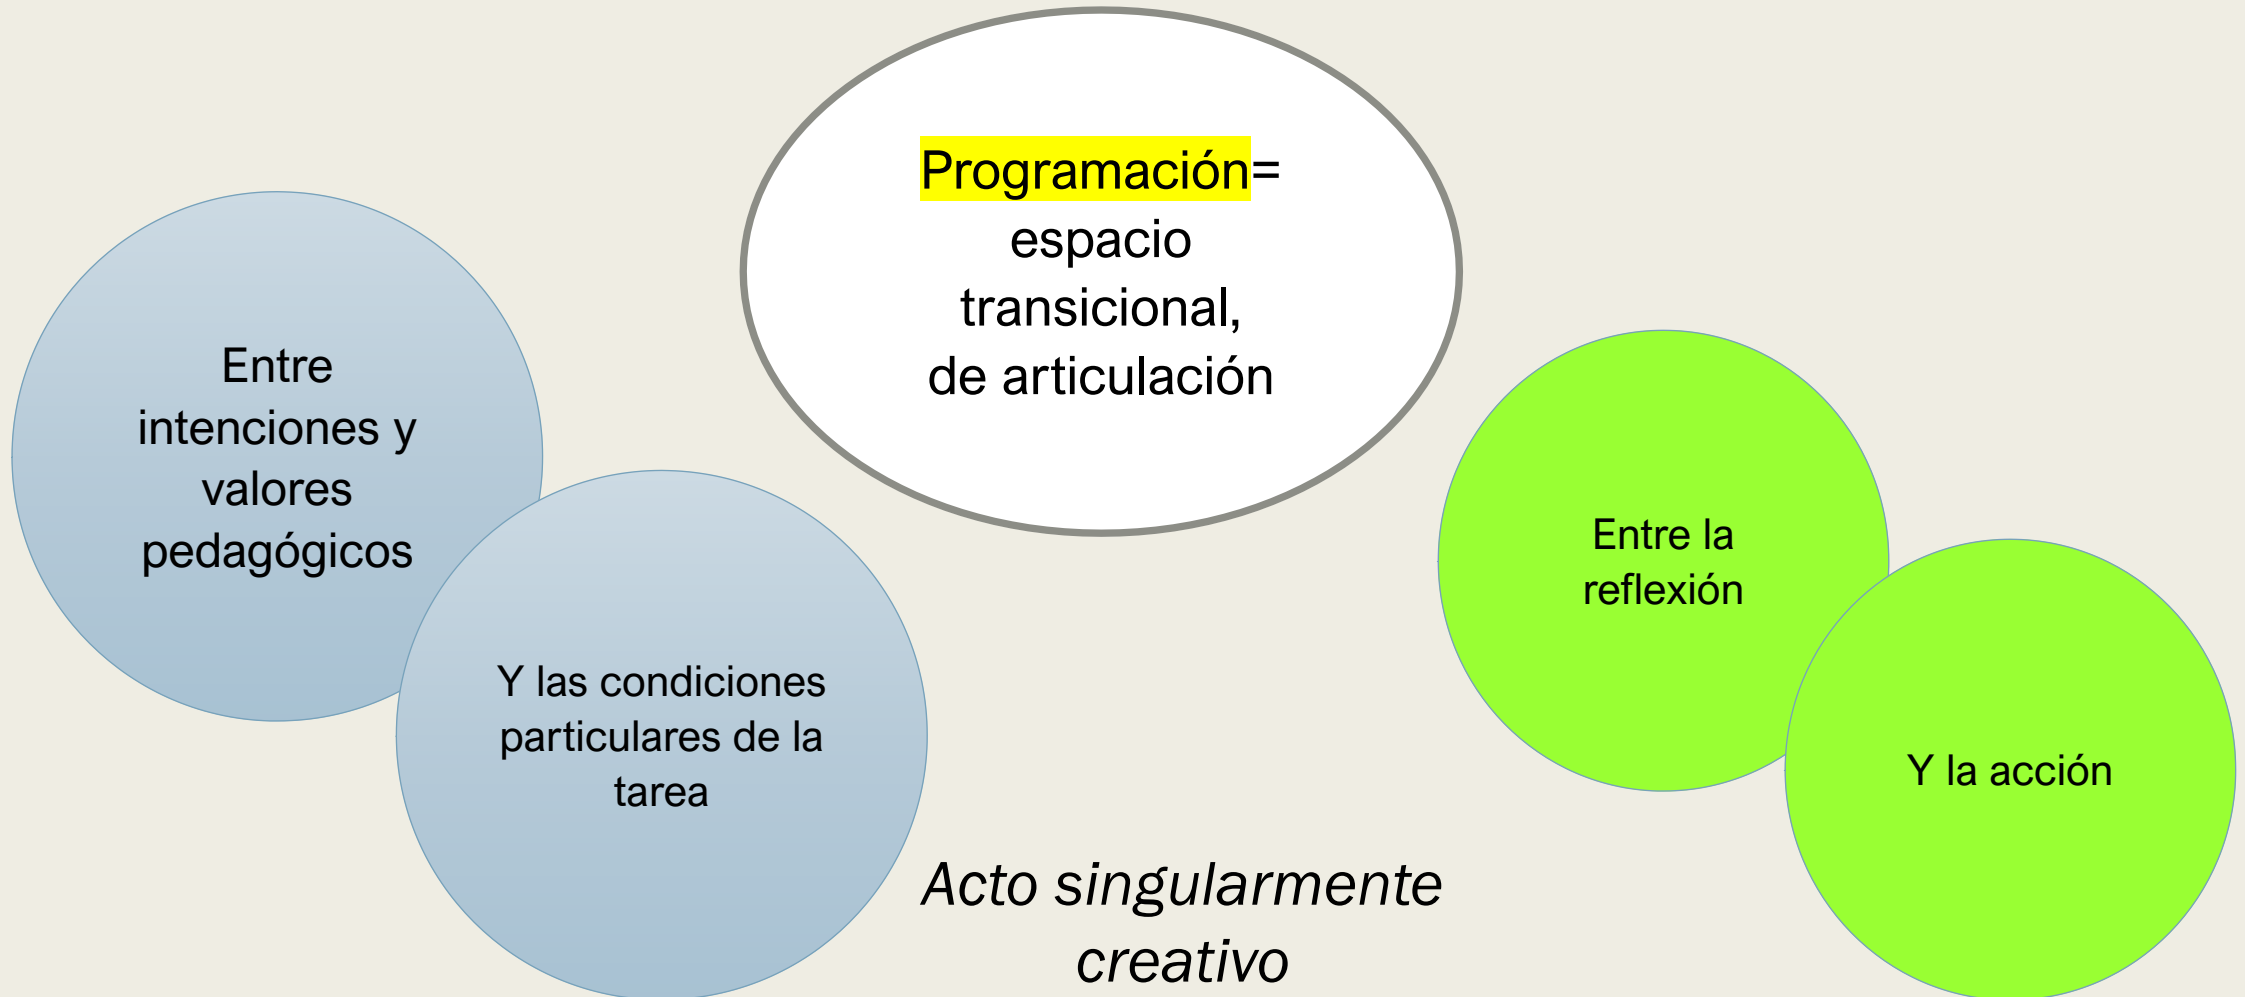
Programación= espacio transicional, de articulación

Entre intenciones y valores pedagógicos

Y las condiciones particulares de la tarea

Entre la reflexión

Y la acción

*Acto singularmente creativo*